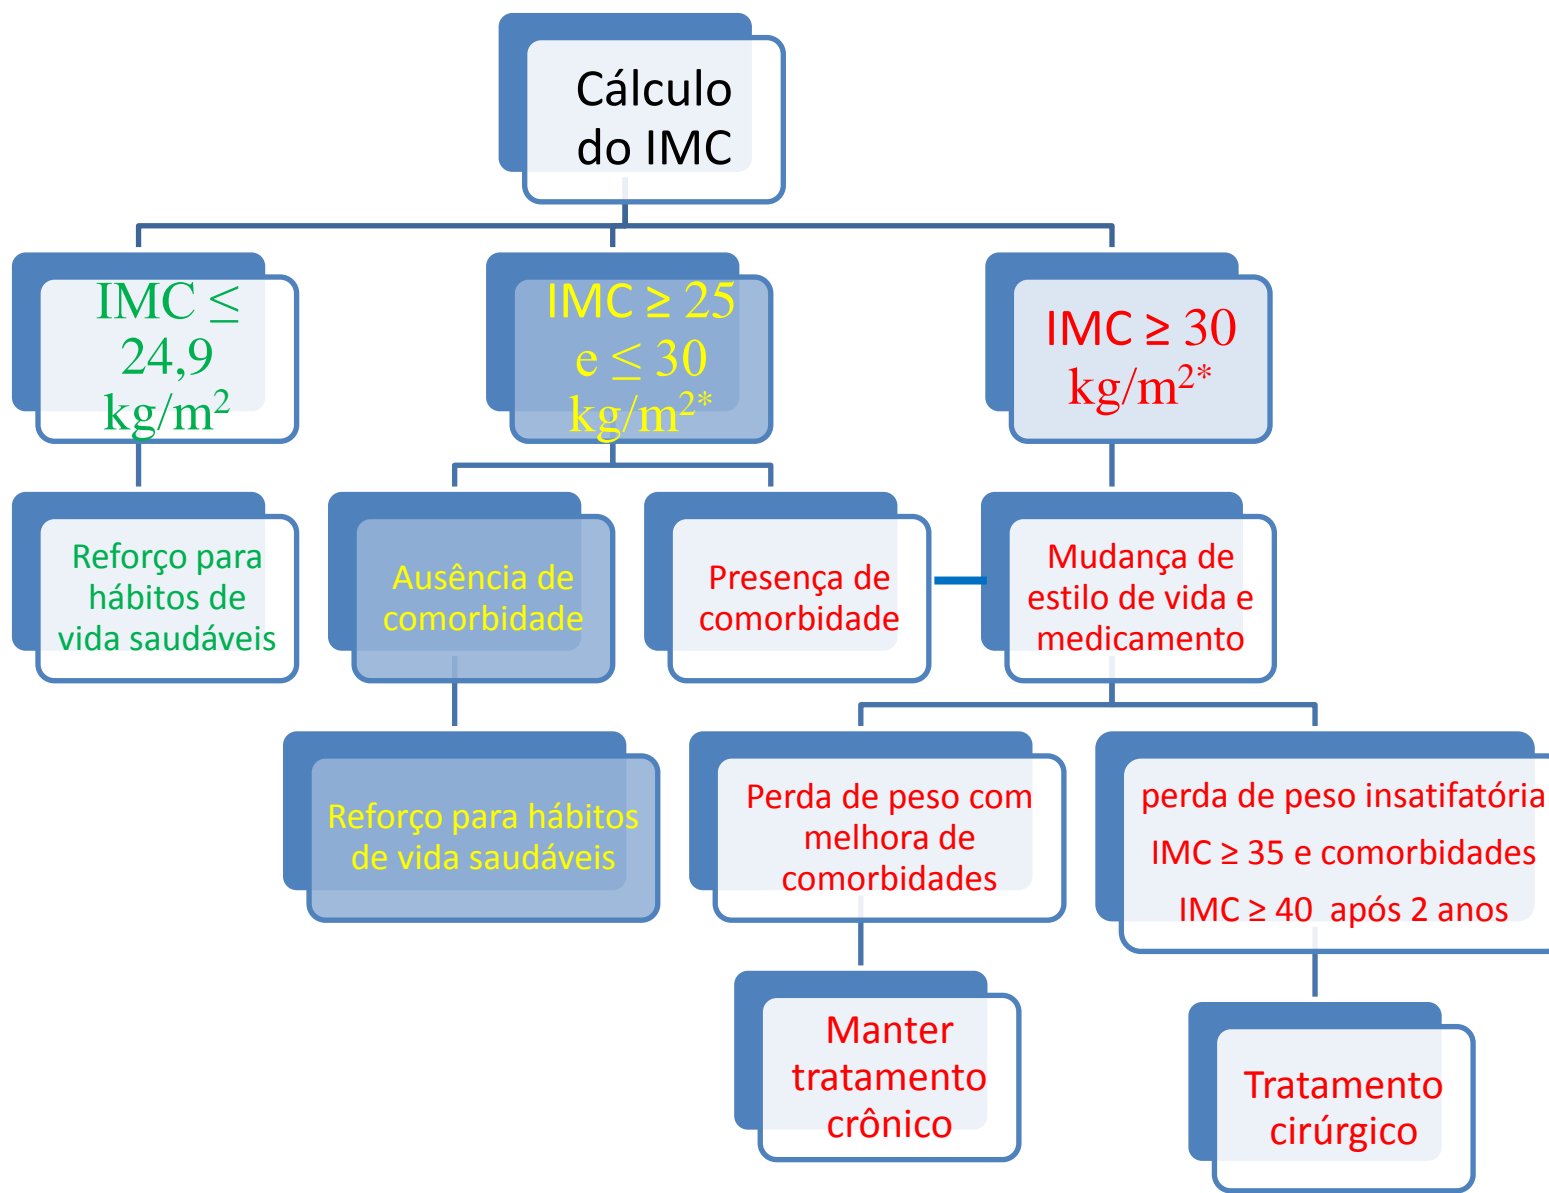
Cálculo do IMC

IMC ≤ 24,9 $kg/m^2$

IMC ≥ 25 e ≤ 30 $kg/m^{2*}$

IMC ≥ 30 $kg/m^{2*}$

Reforço para hábitos de vida saudáveis

Ausência de comorbidade

Presença de comorbidade

Mudança de estilo de vida e medicamento

Reforço para hábitos de vida saudáveis

Perda de peso com melhora de comorbidades

perda de peso insatifatória
IMC ≥ 35 e comorbidades
IMC ≥ 40 após 2 anos

Manter tratamento crônico

Tratamento cirúrgico